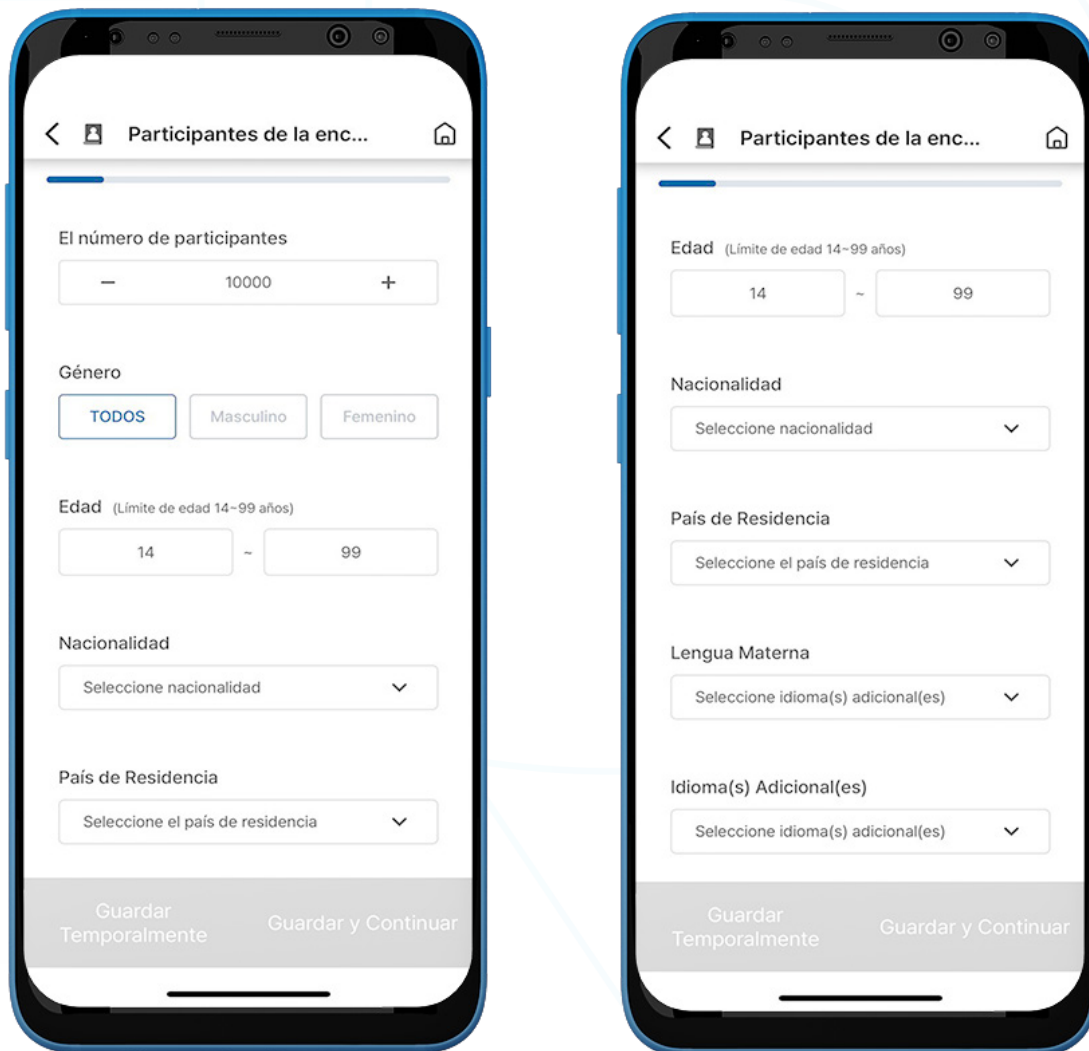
Participantes de la enc...

El número de participantes

−

10000

+

Género

TODOS

Masculino

Femenino

Edad (Límite de edad 14~99 años)

14

~

99

Nacionalidad

Seleccione nacionalidad

País de Residencia

Seleccione el país de residencia

Guardar Temporalmente

Guardar y Continuar

Participantes de la enc...

Edad (Límite de edad 14~99 años)

14

~

99

Nacionalidad

Seleccione nacionalidad

País de Residencia

Seleccione el país de residencia

Lengua Materna

Seleccione idioma(s) adicional(es)

Idioma(s) Adicional(es)

Seleccione idioma(s) adicional(es)

Guardar Temporalmente

Guardar y Continuar